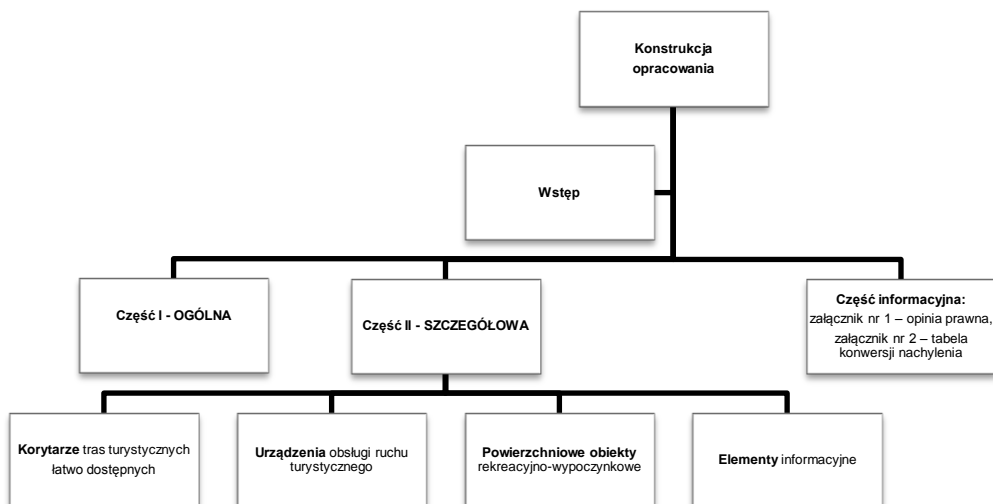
Konstrukcja opracowania

Wstęp

Część I - OGÓLNA

Część II - SZCZEGÓŁOWA

Część informacyjna: załącznik nr 1 – opinia prawna, załącznik nr 2 – tabela konwersji nachylenia

Korytarze tras turystycznych łatwo dostępnych

Urządzenia obsługi ruchu turystycznego

Powierzchniowe obiekty rekreacyjno-wypoczynkowe

Elementy informacyjne